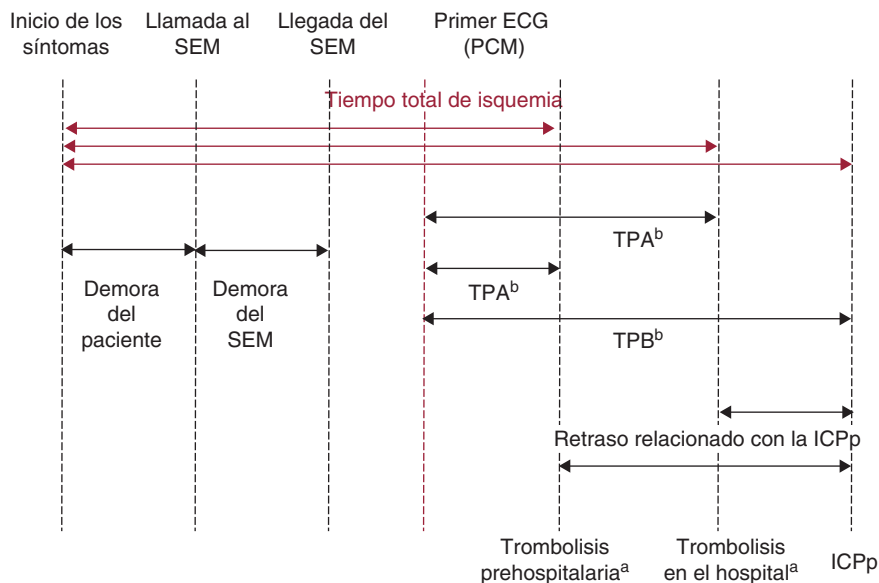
Inicio de los síntomas

Llamada al SEM

Llegada del SEM

Primer ECG (PCM)

Tiempo total de isquemia

TPA$^{b}$

Demora del paciente

Demora del SEM

TPA$^{b}$

TPB$^{b}$

Retraso relacionado con la ICPp

Trombolisis prehospitalaria$^{a}$

Trombolisis en el hospital$^{a}$

ICPp